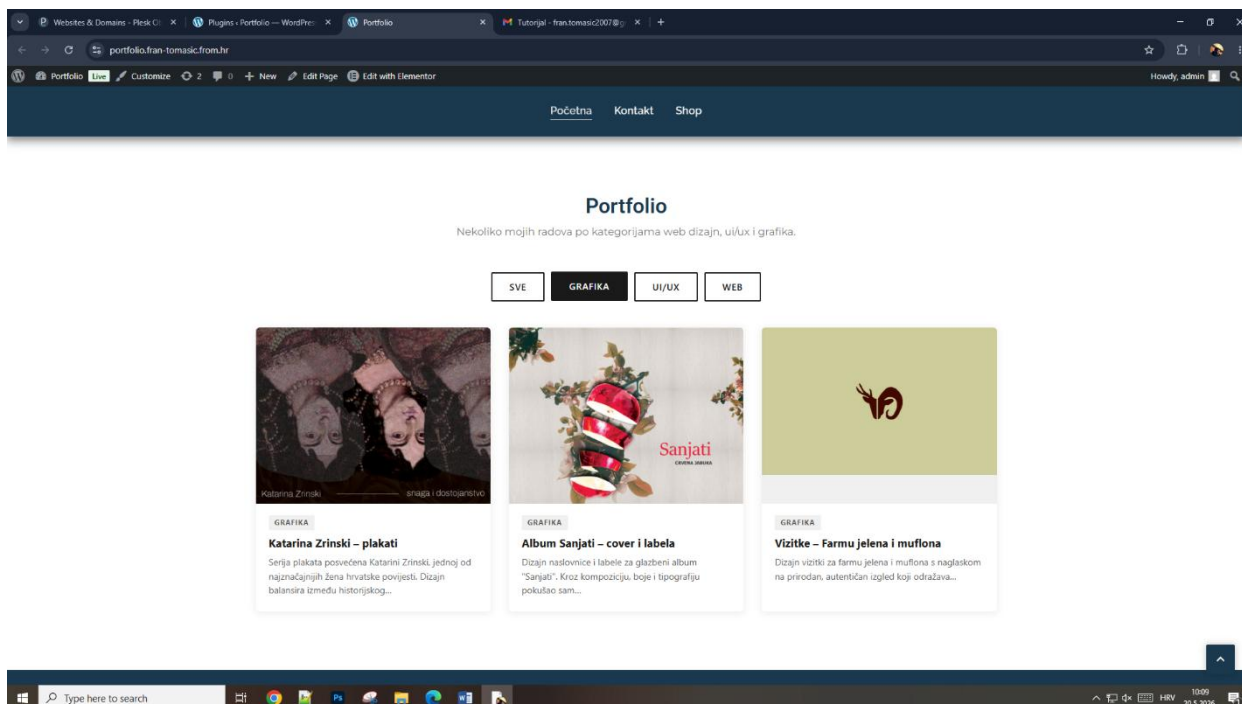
Websites & Domains - Plesk Ob ×
Plugins ‹ Portfolio — WordPres ×
Portfolio ×
Tutorijal - fran.tomasic2007@g ×
+

portfolio.fran-tomasic.from.hr

Portfolio Live Customize 2 0 + New Edit Page Edit with Elementor
Howdy, admin

Početna Kontakt Shop

Portfolio

Nekoliko mojih radova po kategorijama web dizajn, ui/ux i grafika.

SVE GRAFIKA UI/UX WEB

Katarina Zrinski snaga i dostojanstvo

GRAFIKA
Katarina Zrinski – plakati
Serija plakata posvećena Katarini Zrinski, jednoj od najznačajnijih žena hrvatske povijesti. Dizajn balansira između historijskog...

Sanjati
CRVENA JABUKA

GRAFIKA
Album Sanjati – cover i labela
Dizajn naslovnice i labele za glazbeni album "Sanjati". Kroz kompoziciju, boje i tipografiju pokušao sam...

GRAFIKA
Vizitke – Farmu jelena i muflona
Dizajn vizitki za farmu jelena i muflona s naglaskom na prirodan, autentičan izgled koji odražava...

Type here to search
HRV 10:09
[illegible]